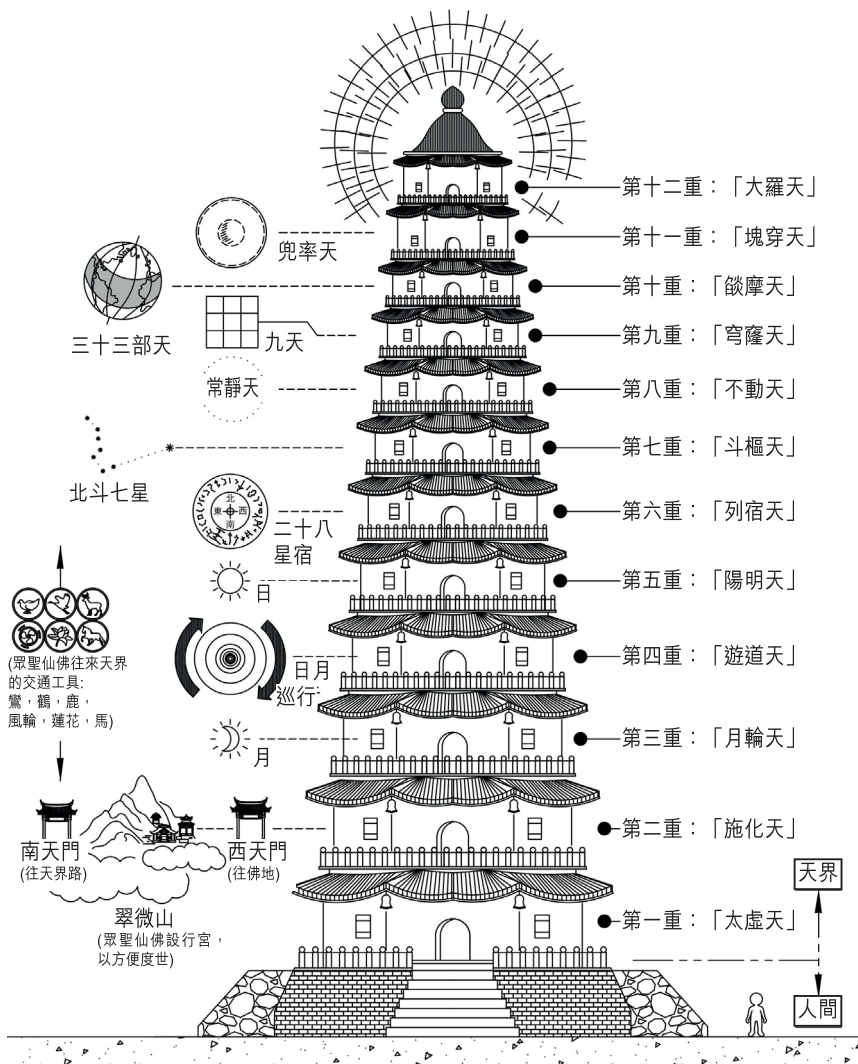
兜率天

三十三部天

九天

常靜天

北斗七星

北
東 西
南

二十八星宿

日

日月巡行

月

(眾聖仙佛往來天界的交通工具:鸞，鶴，鹿，風輪，蓮花，馬)

南天門
(往天界路)

西天門
(往佛地)

翠微山
(眾聖仙佛設行宮，以方便度世)

第十二重：「大羅天」
第十一重：「塊穿天」
第十重：「餤摩天」
第九重：「穹窿天」
第八重：「不動天」
第七重：「斗樞天」
第六重：「列宿天」
第五重：「陽明天」
第四重：「遊道天」
第三重：「月輪天」
第二重：「施化天」
第一重：「太虛天」

天界

人間